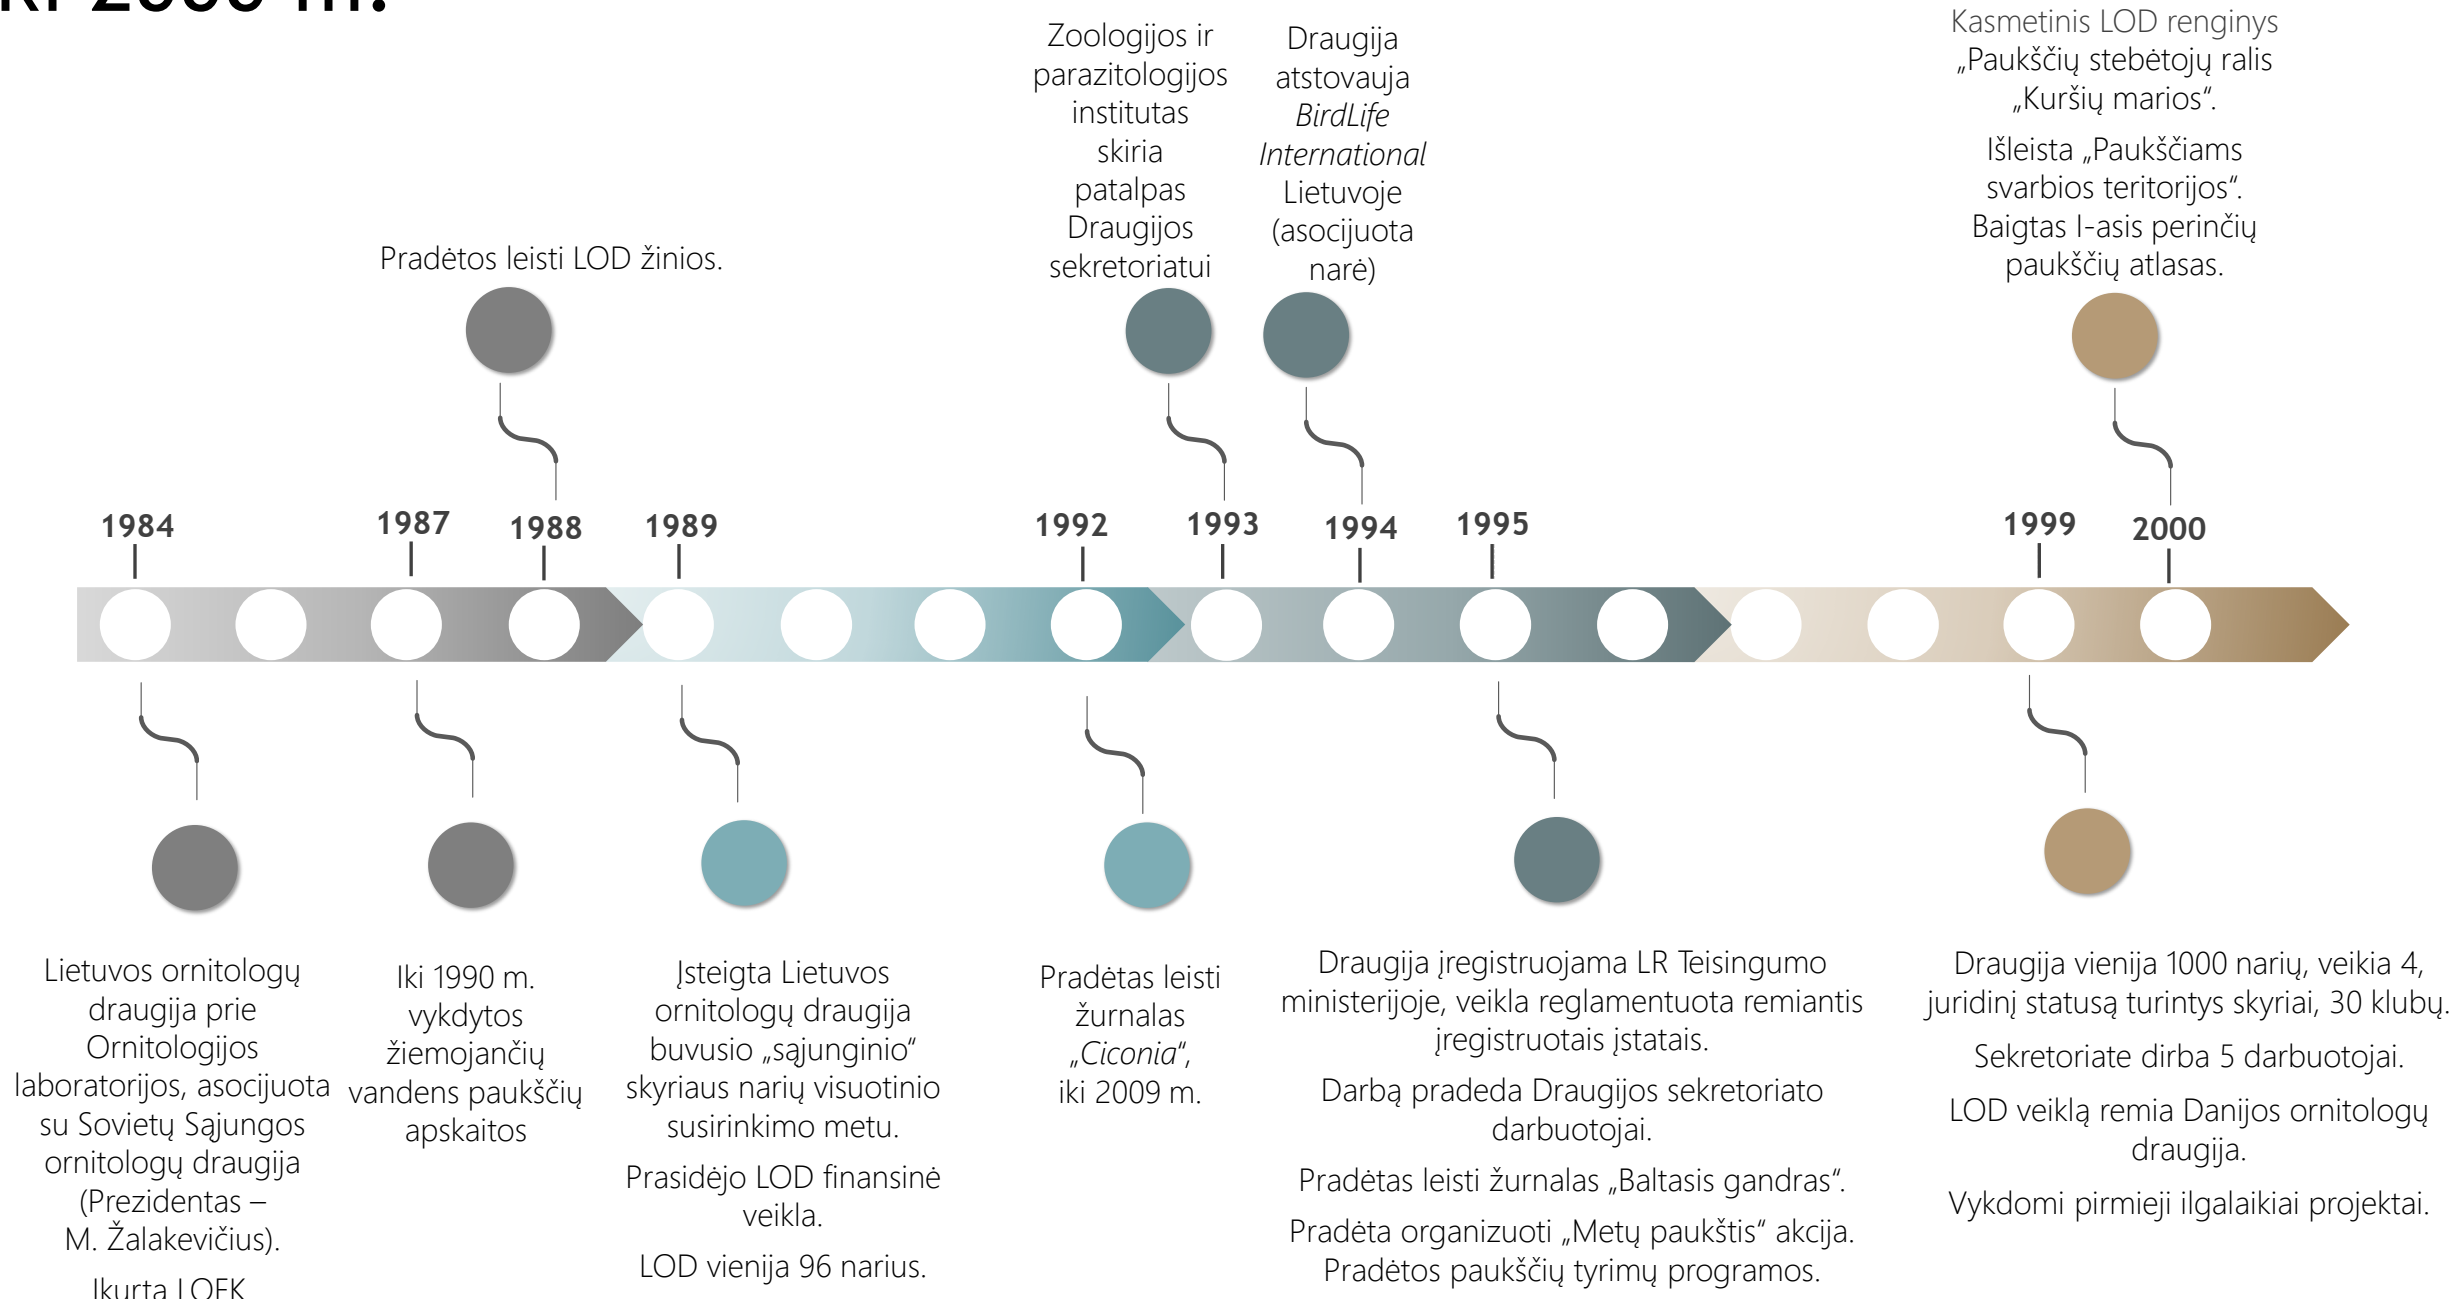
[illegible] 2000 m.

Pradėtos leisti LOD žinios.

Zoologijos ir parazitologijos institutas skiria patalpas Draugijos sekretoriatui

Draugija atstovauja *BirdLife International* Lietuvoje (asocijuota narė)

Kasmetinis LOD renginys „Paukščių stebėtojų ralis „Kuršių marios“.

Išleista „Paukščiams svarbios teritorijos“. Baigtas I-asis perinčių paukščių atlasas.

1984

1987

1988

1989

1992

1993

1994

1995

1999

2000

Lietuvos ornitologų draugija prie Ornitologijos laboratorijos, asocijuota su Sovietų Sąjungos ornitologų draugija (Prezidentas – M. Žalakevičius).

Įkurta LOFK

Iki 1990 m. vykdytos žiemojančių vandens paukščių apskaitos

Įsteigta Lietuvos ornitologų draugija buvusio „sąjunginio“ skyriaus narių visuotinio susirinkimo metu.

Prasidėjo LOD finansinė veikla.

LOD vienija 96 narius.

Pradėtas leisti žurnalas „*Ciconia*“, iki 2009 m.

Draugija įregistruojama LR Teisingumo ministerijoje, veikla reglamentuota remiantis įregistruotais įstatais.

Darbą pradeda Draugijos sekretoriato darbuotojai.

Pradėtas leisti žurnalas „Baltasis gandras“.

Pradėta organizuoti „Metų paukštis“ akcija. Pradėtos paukščių tyrimų programos.

Draugija vienija 1000 narių, veikia 4, juridinį statusą turintys skyriai, 30 klubų.

Sekretoriate dirba 5 darbuotojai.

LOD veiklą remia Danijos ornitologų draugija.

Vykdomi pirmieji ilgalaikiai projektai.